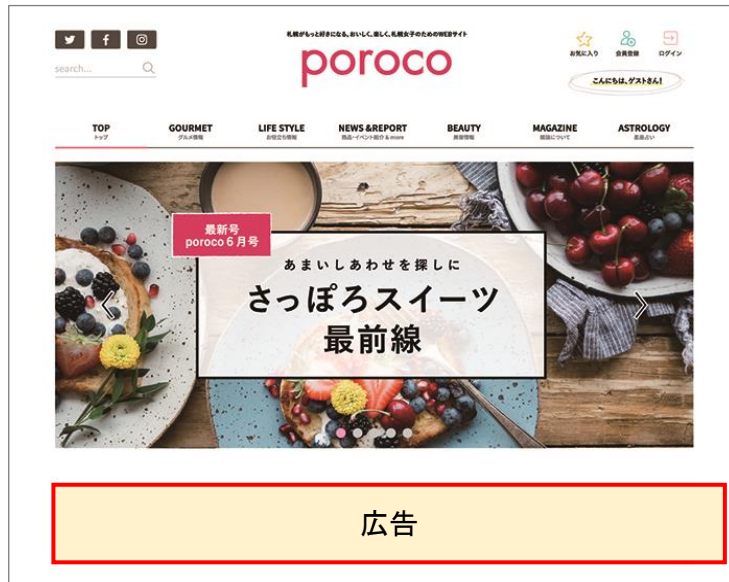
札幌がもっと好きになる、おいしく、楽しく、札幌女子のためのWEBサイト
poroco

search...

お気に入り　会員登録　ログイン
こんにちは、ゲストさん!

TOP
トップ
GOURMET
グルメ情報
LIFE STYLE
お役立ち情報
NEWS &REPORT
商品・イベント紹介 & more
BEAUTY
美容情報
MAGAZINE
雑誌について
ASTROLOGY
星座占い

最新号
poroco 6 月号

あまいしあわせを探しに
さっぽろスイーツ
最前線

広告